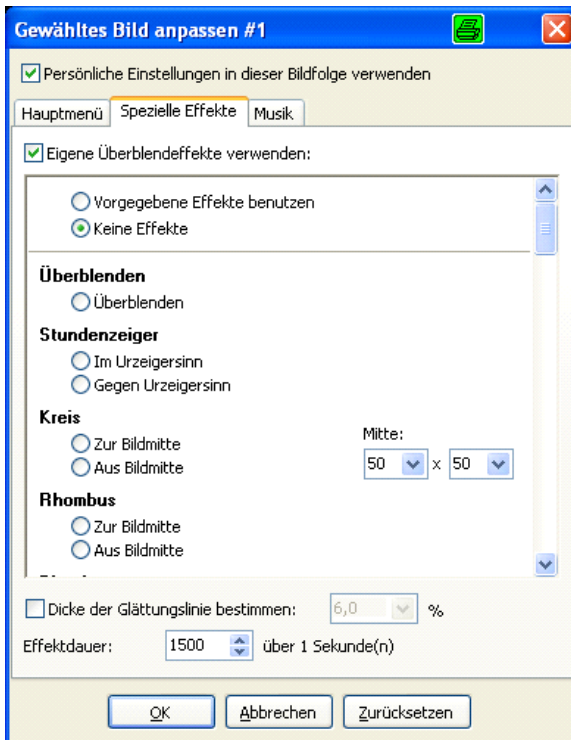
Gewähltes Bild anpassen #1

Persönliche Einstellungen in dieser Bildfolge verwenden

Hauptmenü | Spezielle Effekte | Musik

Eigene Überblendeffekte verwenden:

Vorgegebene Effekte benutzen
Keine Effekte

Überblenden
Überblenden

Stundenzeiger
Im Urzeigersinn
Gegen Urzeigersinn

Kreis
Zur Bildmitte
Aus Bildmitte

Mitte:
50 x 50

Rhombus
Zur Bildmitte
Aus Bildmitte

Dicke der Glättungslinie bestimmen: 6,0 %

Effektdauer: 1500 über 1 Sekunde(n)

OK | Abbrechen | Zurücksetzen